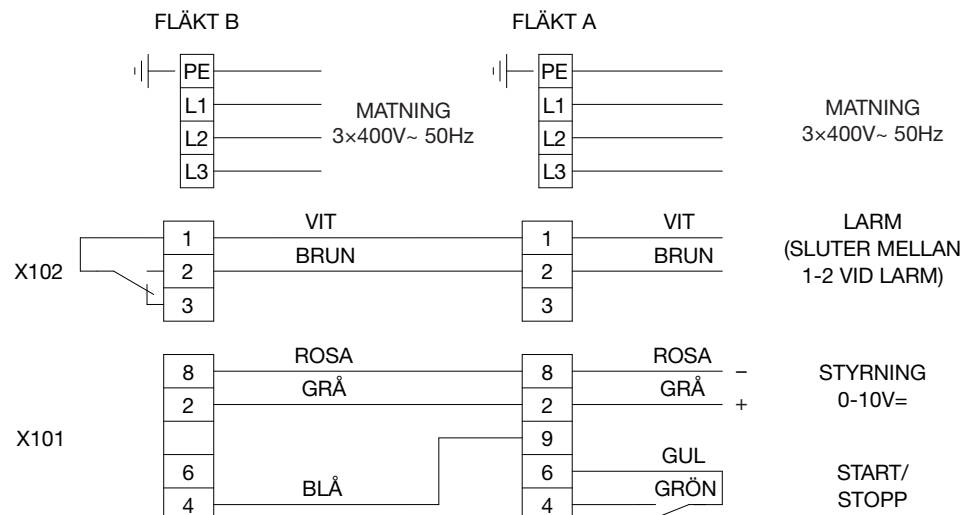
FLÄKT B

FLÄKT A

PE
L1
L2
L3

MATNING
3×400V~ 50Hz

PE
L1
L2
L3

MATNING
3×400V~ 50Hz

X102

1
2
3

VIT
BRUN

1
2
3

VIT
BRUN

LARM
(SLUTER MELLAN
1-2 VID LARM)

X101

8
2

6
4

ROSA
GRÅ

BLÅ

8
2
9
6
4

ROSA
GRÅ
GUL
GRÖN

–
+

STYRNING
0-10V=

START/
STOPP